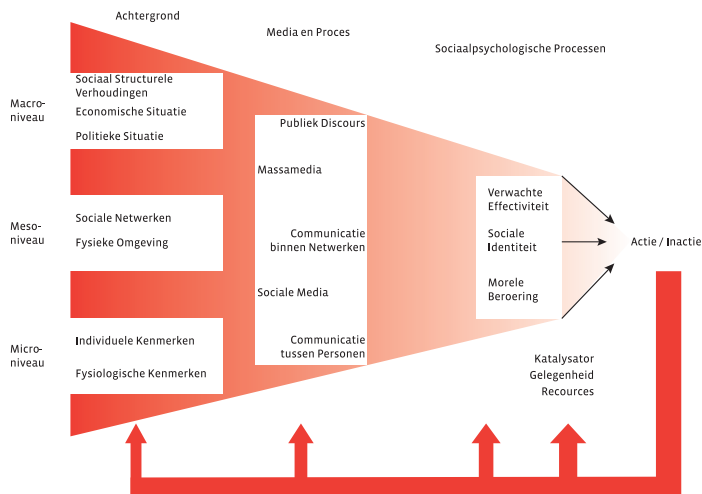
Achtergrond

Media en Proces

Sociaalpsychologische Processen

Macroniveau

Sociaal Structurele Verhoudingen

Economische Situatie

Politieke Situatie

Publiek Discours

Massamedia

Mesoniveau

Sociale Netwerken

Fysieke Omgeving

Communicatie binnen Netwerken

Sociale Media

Microniveau

Individuele Kenmerken

Fysiologische Kenmerken

Communicatie tussen Personen

Verwachte Effectiviteit

Sociale Identiteit

Morele Beroering

Actie / Inactie

Katalysator

Gelegenheid

Recources